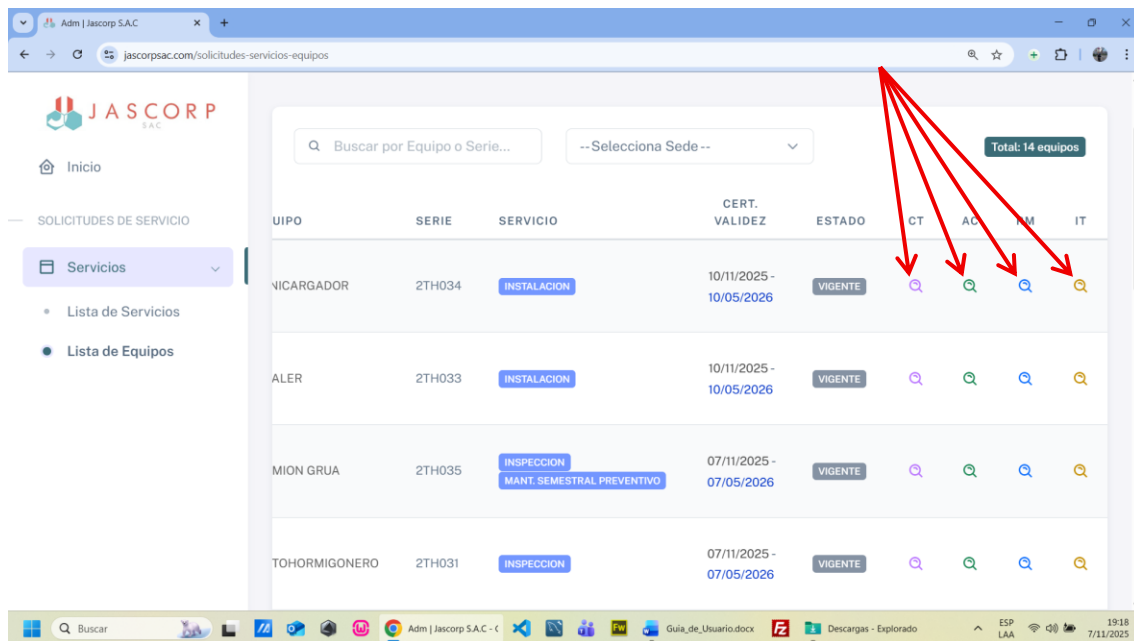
Adm | Jascorp S.A.C
jascorpsac.com/solicitudes-servicios-equipos

JASCORP
SAC

Inicio

SOLICITUDES DE SERVICIO

Servicios

Lista de Servicios

Lista de Equipos

Buscar por Equipo o Serie...

--Selecciona Sede--

Total: 14 equipos

| UIPO | SERIE | SERVICIO | CERT. VALIDEZ | ESTADO | CT | AC | TM | IT |
|---|---|---|---|---|---|---|---|---|
| NICARGADOR | 2TH034 | INSTALACION | 10/11/2025 - 10/05/2026 | VIGENTE | | | | |
| ALER | 2TH033 | INSTALACION | 10/11/2025 - 10/05/2026 | VIGENTE | | | | |
| MION GRUA | 2TH035 | INSPECCION MANT. SEMESTRAL PREVENTIVO | 07/11/2025 - 07/05/2026 | VIGENTE | | | | |
| TOHORMIGONERO | 2TH031 | INSPECCION | 07/11/2025 - 07/05/2026 | VIGENTE | | | | |

Buscar
Adm | Jascorp S.A.C - C
Guia_de_Usuario.docx
Descargas - Explorado
ESP LAA
19:18
7/11/2025